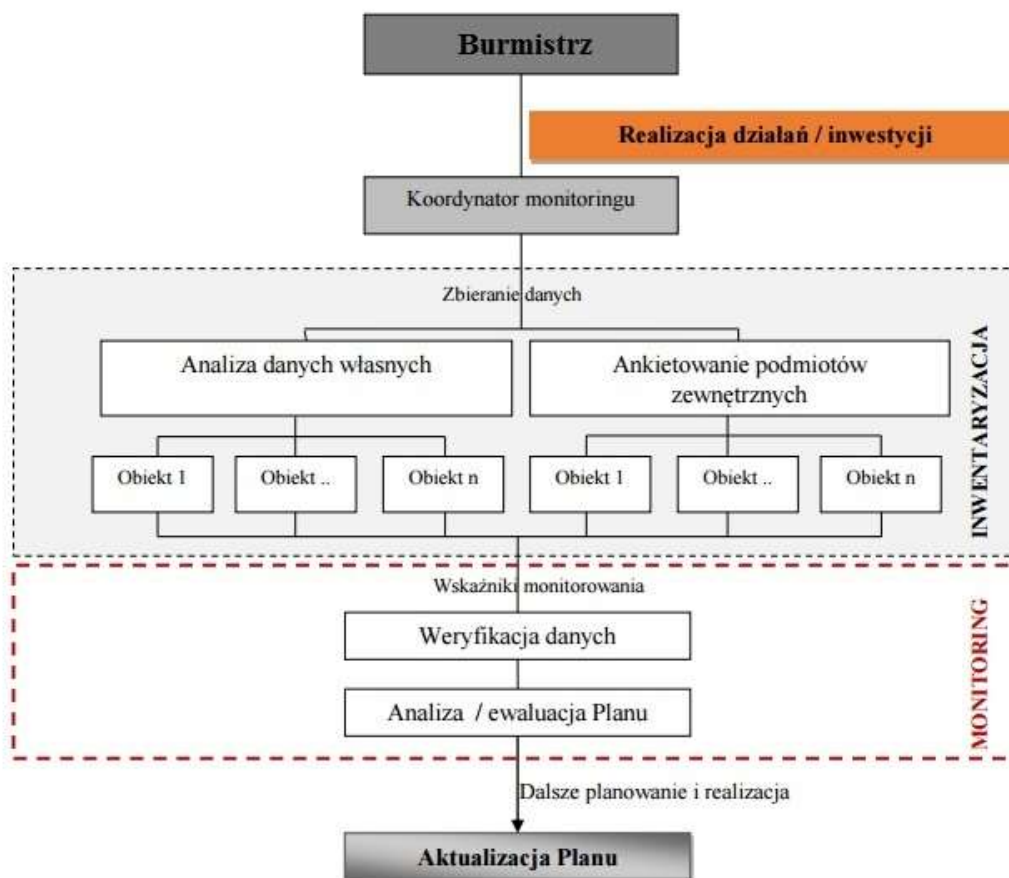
Burmistrz

Realizacja działań / inwestycji

Koordynator monitoringu

Zbieranie danych

INWENTARYZACJA

Analiza danych własnych

Ankietowanie podmiotów zewnętrznych

Obiekt I

Obiekt ..

Obiekt n

Obiekt 1

Obiekt ..

Obiekt n

Wskaźniki monitorowania

MONITORING

Weryfikacja danych

Analiza / ewaluacja Planu

Dalsze planowanie i realizacja

Aktualizacja Planu